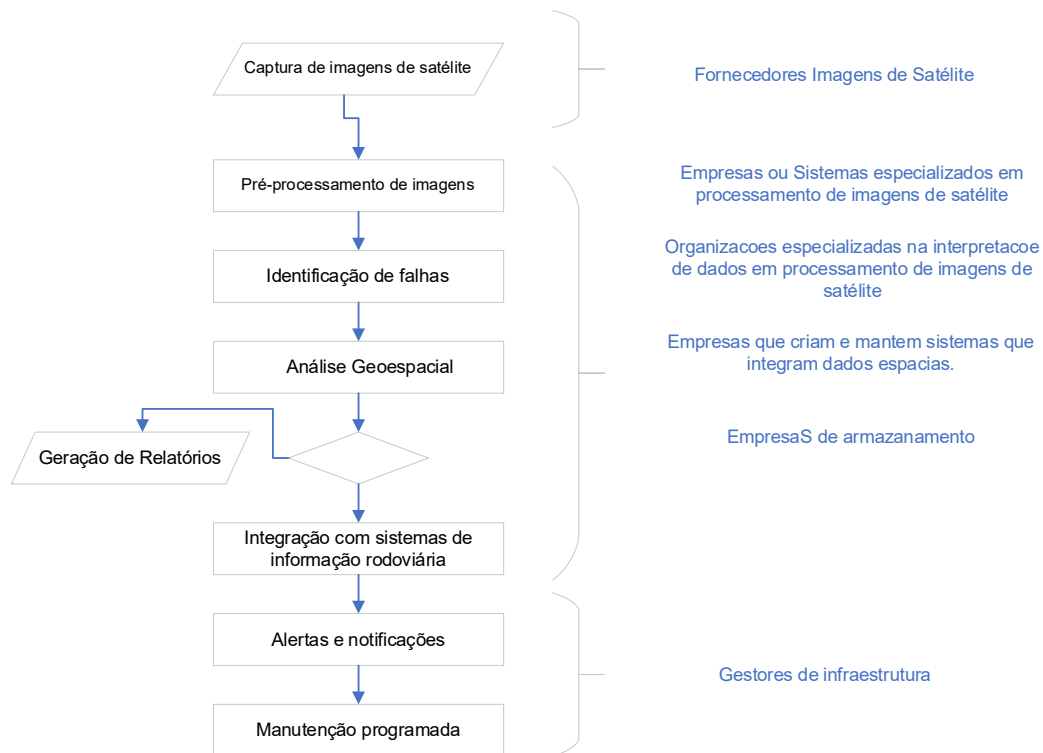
Captura de imagens de satélite

Fornecedores Imagens de Satélite

Pré-processamento de imagens

Empresas ou Sistemas especializados em processamento de imagens de satélite

Identificação de falhas

Organizacoes especializadas na interpretacoe de dados em processamento de imagens de satélite

Análise Geoespacial

Empresas que criam e mantem sistemas que integram dados espacias.

Geração de Relatórios

EmpresaS de armazanamento

Integração com sistemas de informação rodoviária

Alertas e notificações

Gestores de infraestrutura

Manutenção programada